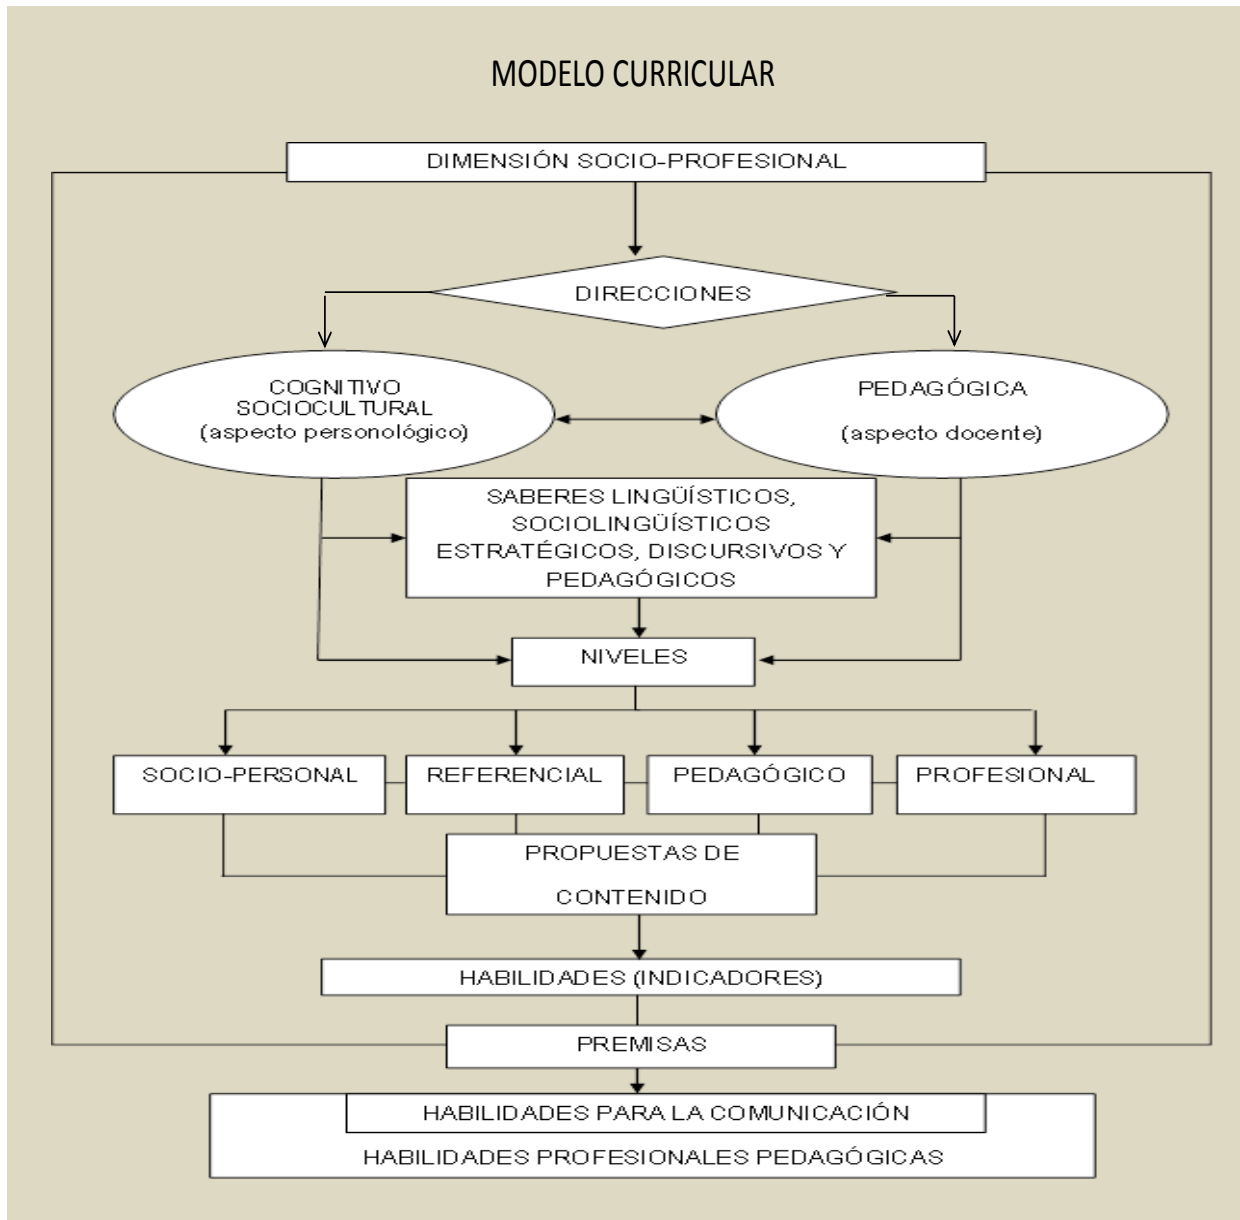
MODELO CURRICULAR

DIMENSIÓN SOCIO-PROFESIONAL

DIRECCIONES

COGNITIVO SOCIOCULTURAL (aspecto personológico)

PEDAGÓGICA (aspecto docente)

SABERES LINGÜÍSTICOS, SOCIOLINGÜÍSTICOS ESTRATÉGICOS, DISCURSIVOS Y PEDAGÓGICOS

NIVELES

SOCIO-PERSONAL

REFERENCIAL

PEDAGÓGICO

PROFESIONAL

PROPUESTAS DE CONTENIDO

HABILIDADES (INDICADORES)

PREMISAS

HABILIDADES PARA LA COMUNICACIÓN

HABILIDADES PROFESIONALES PEDAGÓGICAS